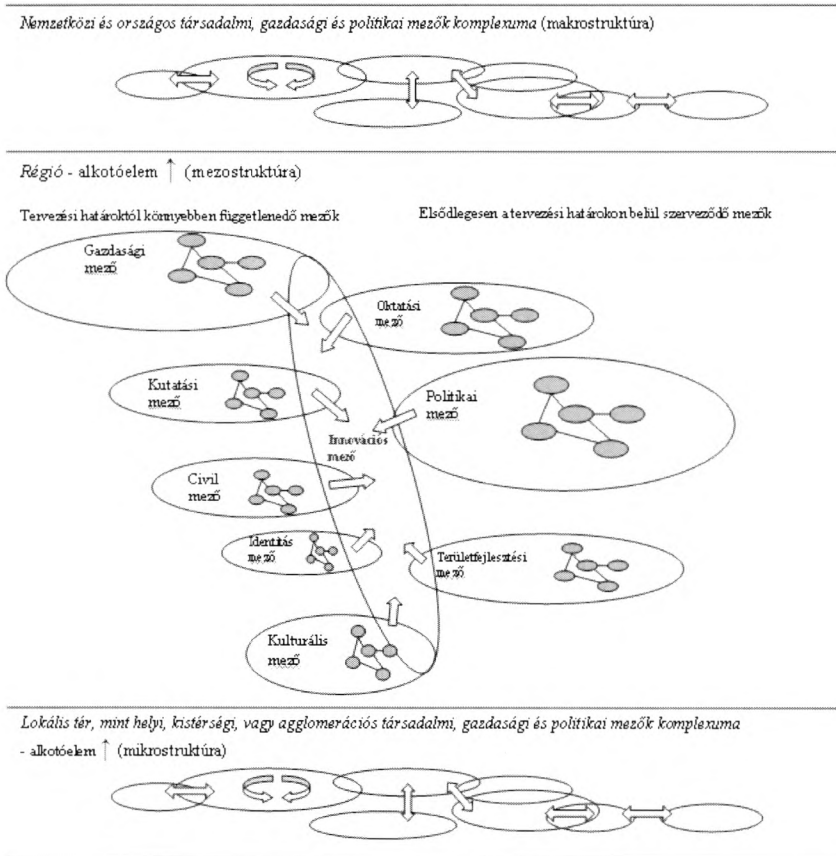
*Nemzetközi és országos társadalmi, gazdasági és politikai mezők komplexuma* (makrostruktúra)

*Régió* - alkotóelem ↑ (mezostruktúra)

Tervezési határoktól könnyebben függetlenedő mezők

Elsődlegesen a tervezési határokon belül szerveződő mezők

Gazdasági mező

Oktatási mező

Kutatási mező

Politikai mező

Innovációs mező

Civil mező

Identitás mező

Területfejlesztési mező

Kulturális mező

*Lokális tér, mint helyi, kistérségi, vagy agglomerációs társadalmi, gazdasági és politikai mezők komplexuma*

- alkotóelem ↑ (mikrostruktúra)